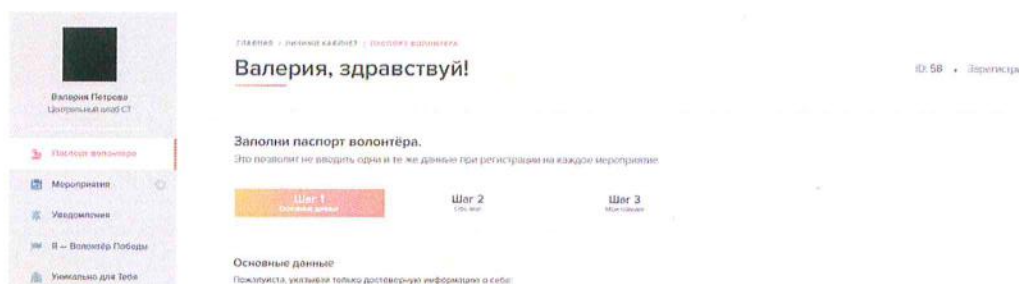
Валерия Петрова
Центральный штаб СТ

Паспорт волонтера
Мероприятия
Уведомления
Я — Волонтёр Победы
Уникально для Тебя

ГЛАВНАЯ / ЛИЧНЫЙ КАБИНЕТ / ПАСПОРТ ВОЛОНТЕРА

Валерия, здравствуй!

ID: 58 • Зарегистр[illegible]

Заполни паспорт волонтёра.

Это позволит не вводить одни и те же данные при регистрации на каждое мероприятие

Шаг 1
Основные данные

Шаг 2
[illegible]

Шаг 3
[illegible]

Основные данные

Пожалуйста, указывай только достоверную информацию о себе